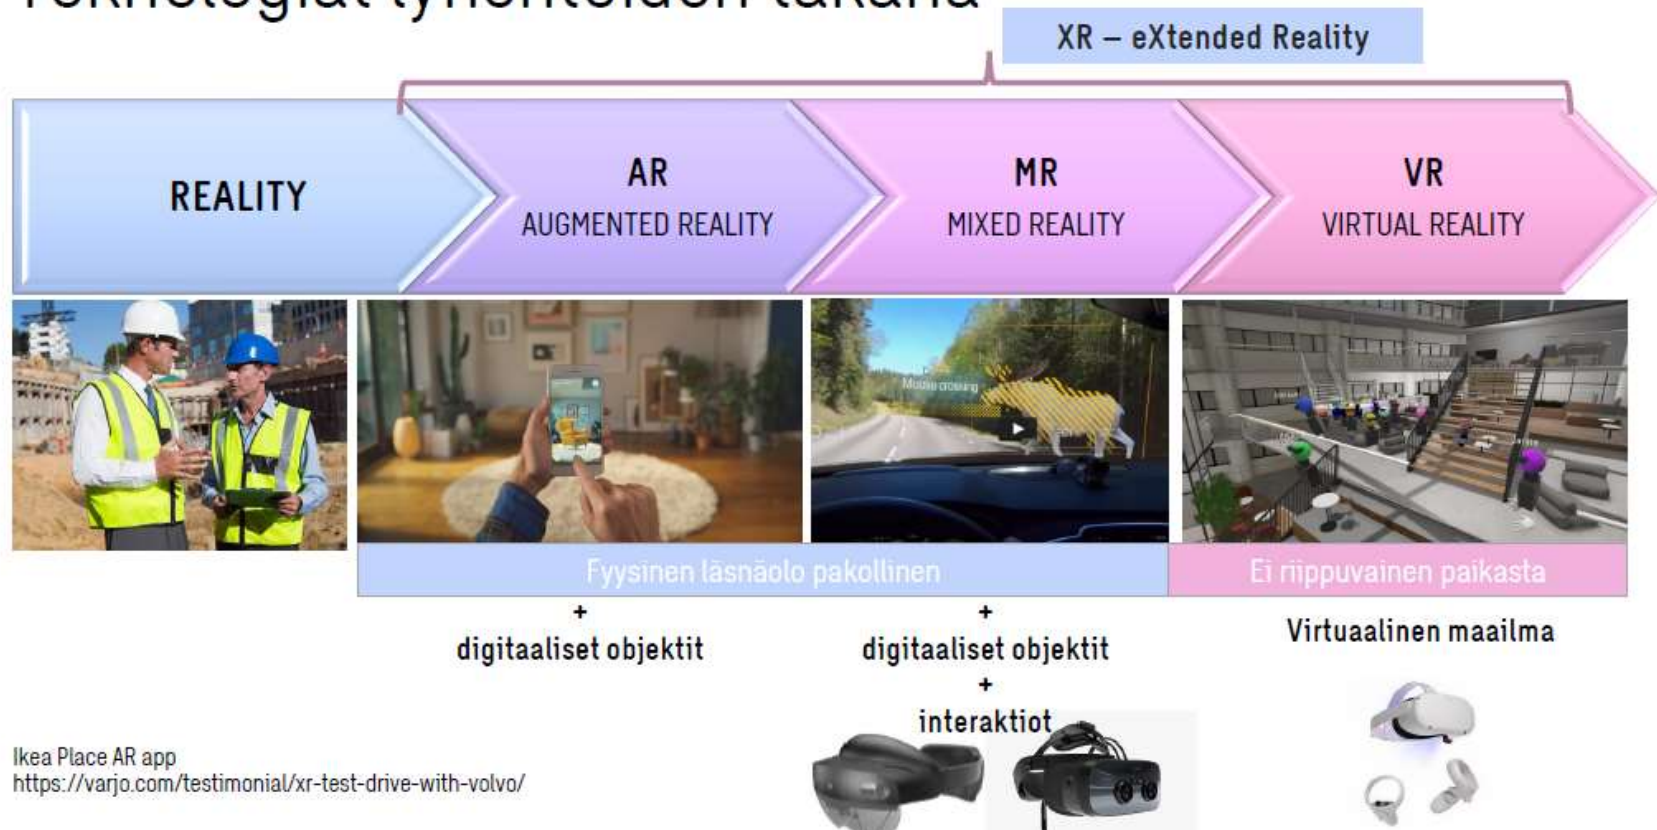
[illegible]

XR – eXtended Reality

REALITY

AR
AUGMENTED REALITY

MR
MIXED REALITY

VR
VIRTUAL REALITY

Moose crossing

Fyysinen läsnäolo pakollinen

Ei riippuvainen paikasta

+
digitaaliset objektit

+
digitaaliset objektit
+
interaktiot

Virtuaalinen maailma

Ikea Place AR app
https://varjo.com/testimonial/xr-test-drive-with-volvo/